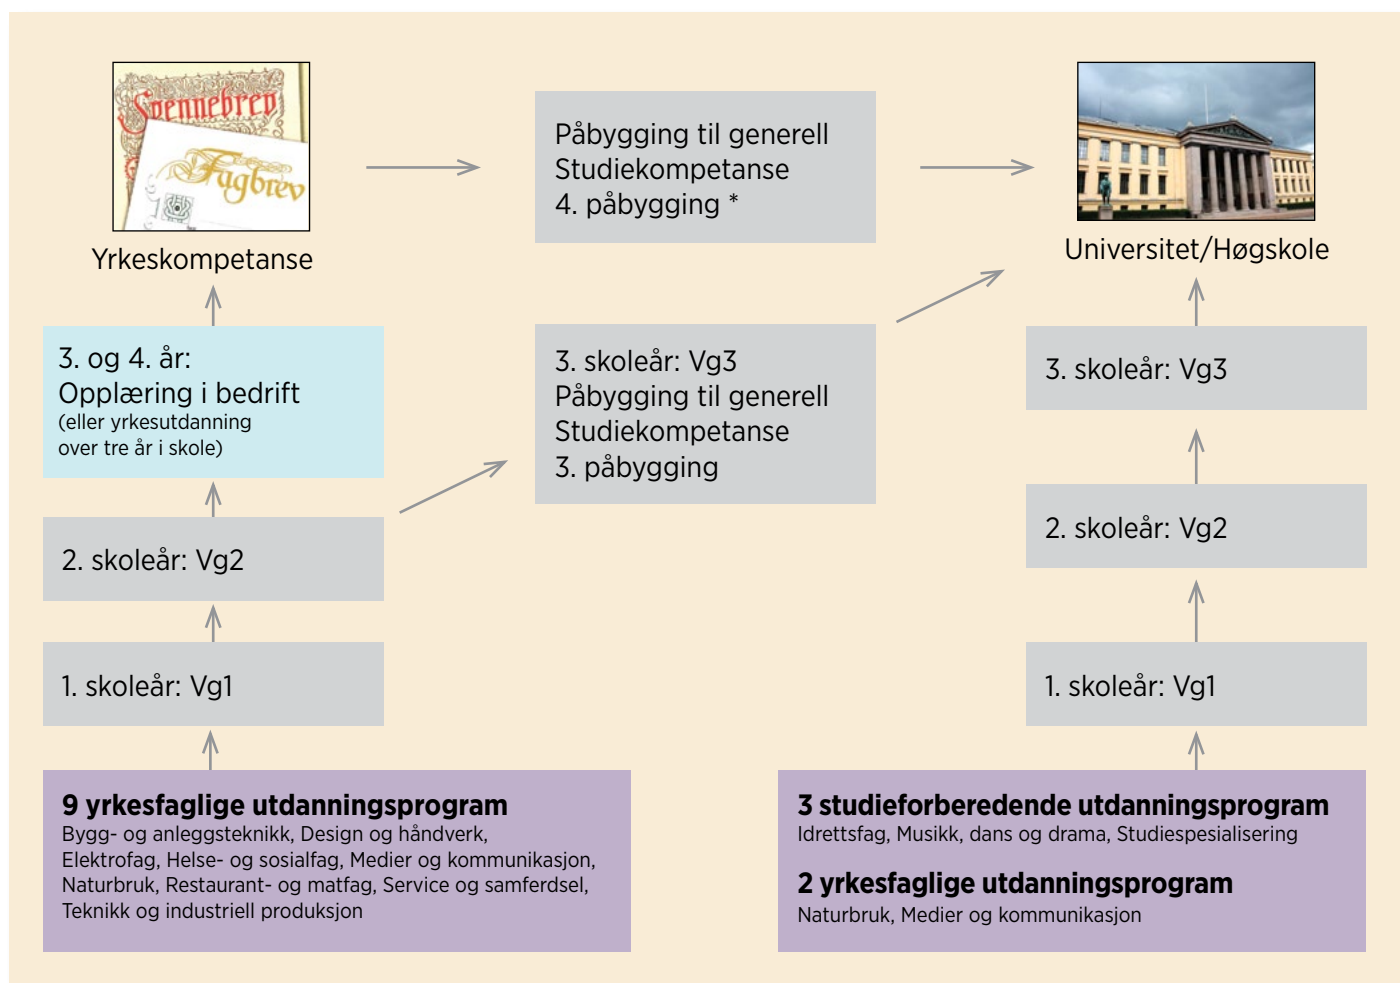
Svennebrev

Fagbrev

Yrkeskompetanse

Påbygging til generell Studiekompetanse
4. påbygging *

Universitet/Høgskole

3. og 4. år:
Opplæring i bedrift
(eller yrkesutdanning over tre år i skole)

3. skoleår: Vg3
Påbygging til generell Studiekompetanse
3. påbygging

3. skoleår: Vg3

2. skoleår: Vg2

2. skoleår: Vg2

1. skoleår: Vg1

1. skoleår: Vg1

**9 yrkesfaglige utdanningsprogram**
Bygg- og anleggsteknikk, Design og håndverk, Elektrofag, Helse- og sosialfag, Medier og kommunikasjon, Naturbruk, Restaurant- og matfag, Service og samferdsel, Teknikk og industriell produksjon

**3 studieforberedende utdanningsprogram**
Idrettsfag, Musikk, dans og drama, Studiespesialisering

**2 yrkesfaglige utdanningsprogram**
Naturbruk, Medier og kommunikasjon